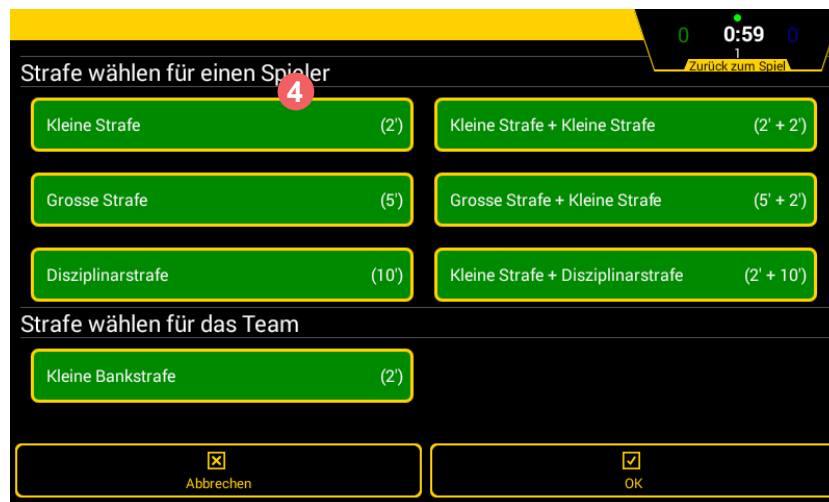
0 0:59 0
1
Zurück zum Spiel

Strafe wählen für einen Spieler

4

Kleine Strafe (2')

Kleine Strafe + Kleine Strafe (2' + 2')

Grosse Strafe (5')

Grosse Strafe + Kleine Strafe (5' + 2')

Disziplinarstrafe (10')

Kleine Strafe + Disziplinarstrafe (2' + 10')

Strafe wählen für das Team

Kleine Bankstrafe (2')

Abbrechen

OK